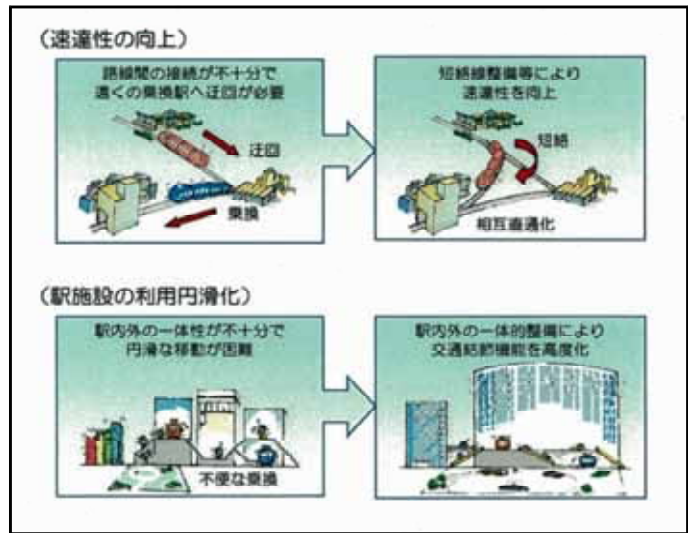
（速達性の向上）

路線間の接続が不十分で遠くの乗換駅へ迂回が必要

迂回

乗換

短絡線整備等により速達性を向上

短絡

相互直通化

（駅施設の利用円滑化）

駅内外の一体性が不十分で円滑な移動が困難

不便な乗換

駅内外の一体的整備により交通結節機能を高度化